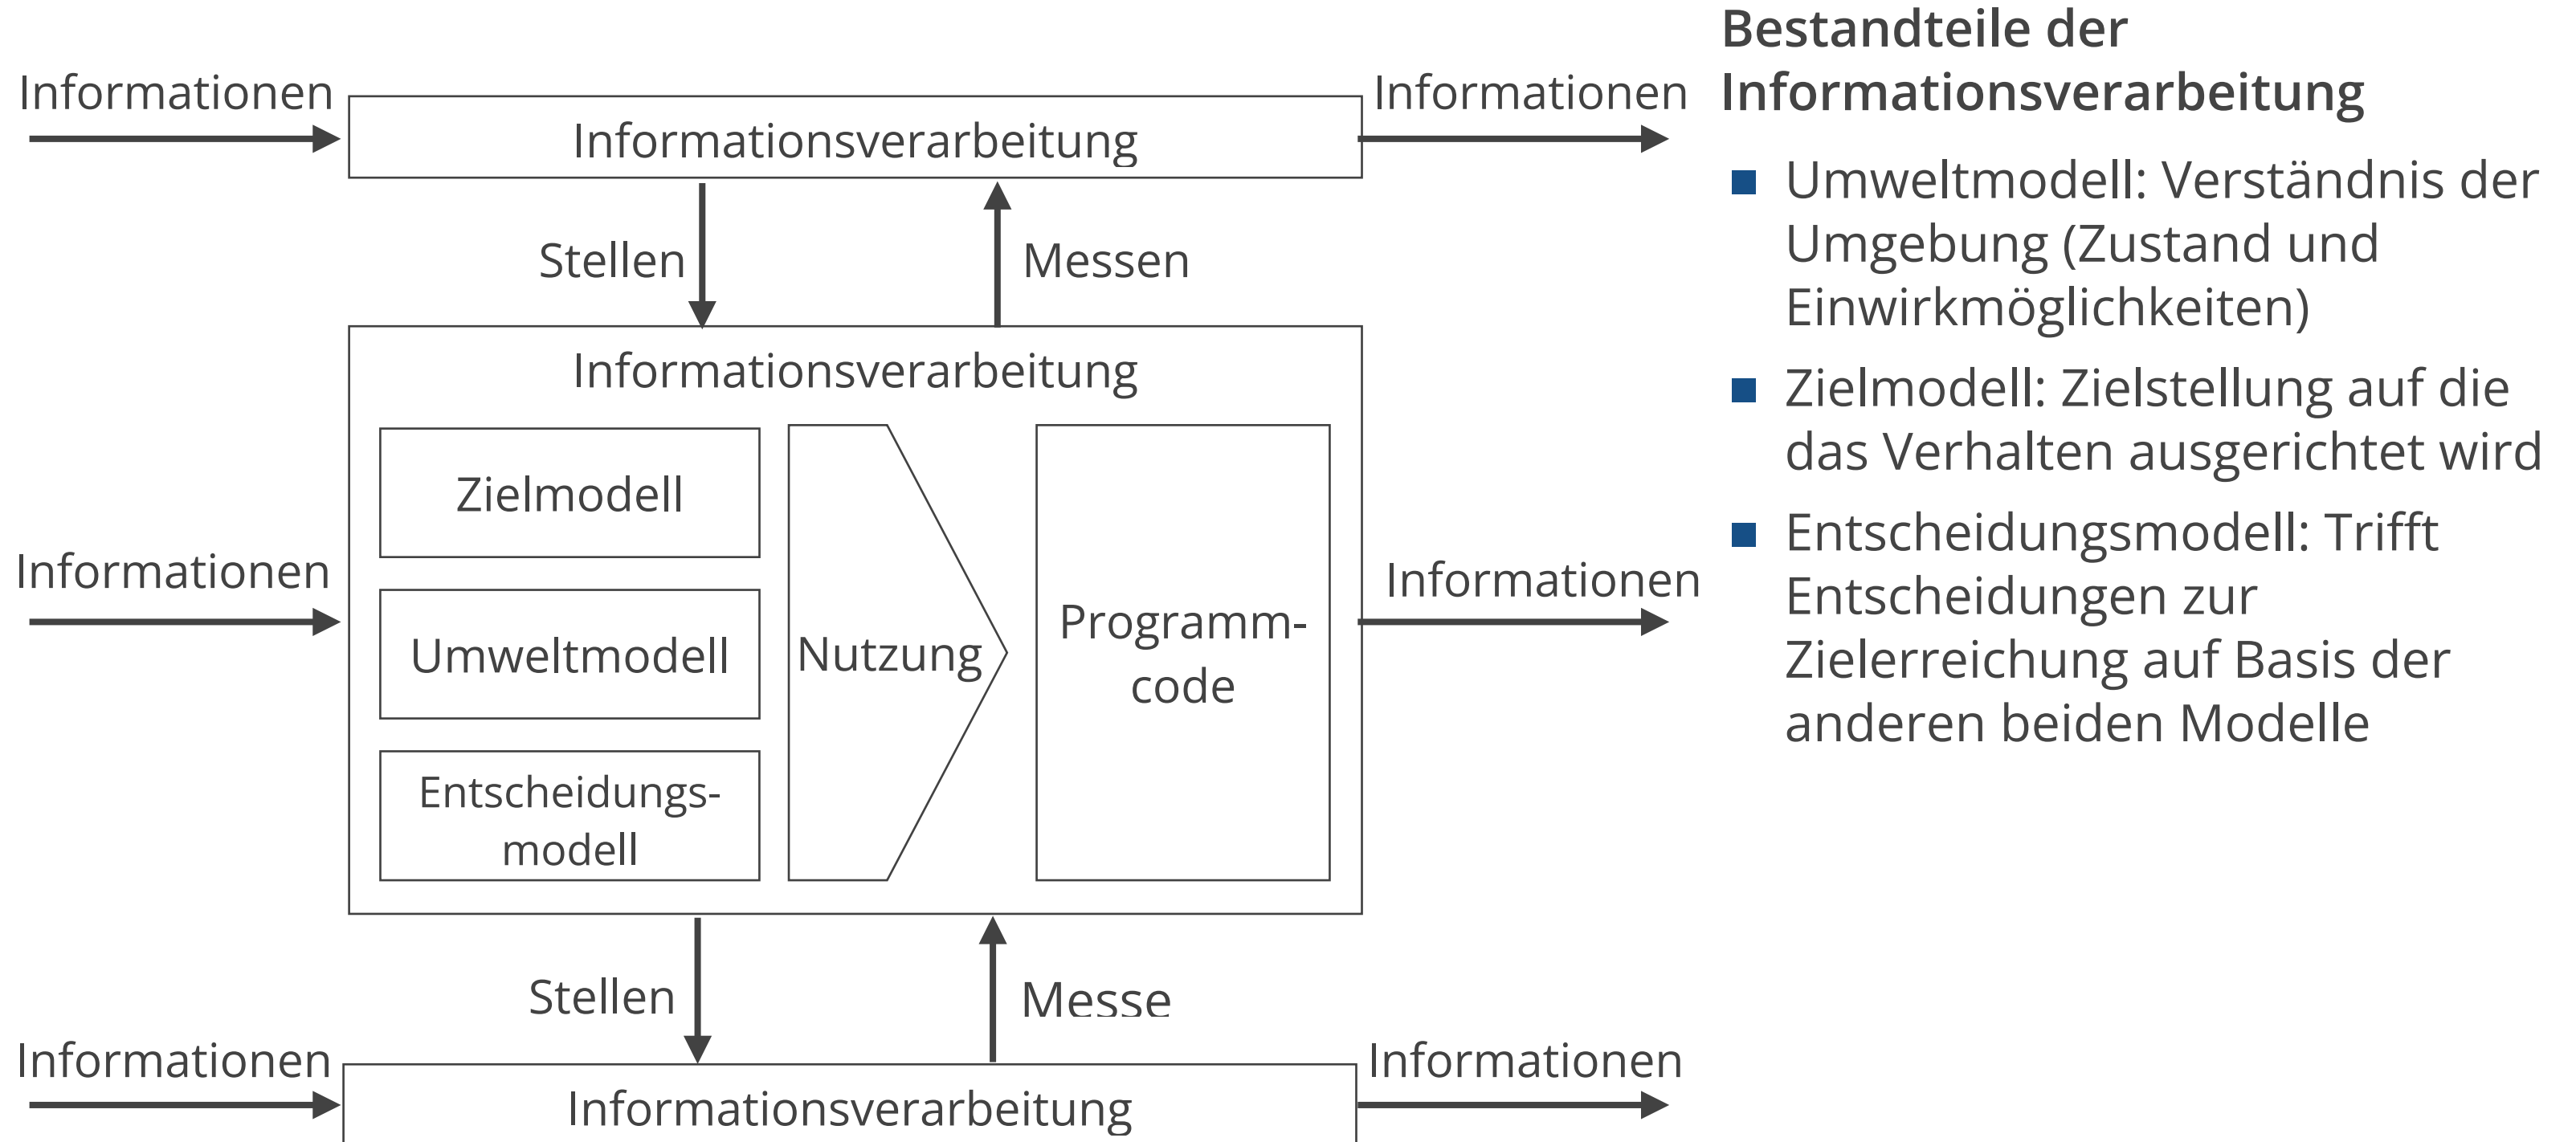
Informationen

Informationsverarbeitung

Informationen

Stellen

Messen

Informationsverarbeitung

Zielmodell

Umweltmodell

Entscheidungsmodell

Nutzung

Programmcode

Informationen

Informationen

Stellen

Messe

Informationen

Informationsverarbeitung

Informationen

**Bestandteile der Informationsverarbeitung**

- Umweltmodell: Verständnis der Umgebung (Zustand und Einwirkmöglichkeiten)
- Zielmodell: Zielstellung auf die das Verhalten ausgerichtet wird
- Entscheidungsmodell: Trifft Entscheidungen zur Zielerreichung auf Basis der anderen beiden Modelle